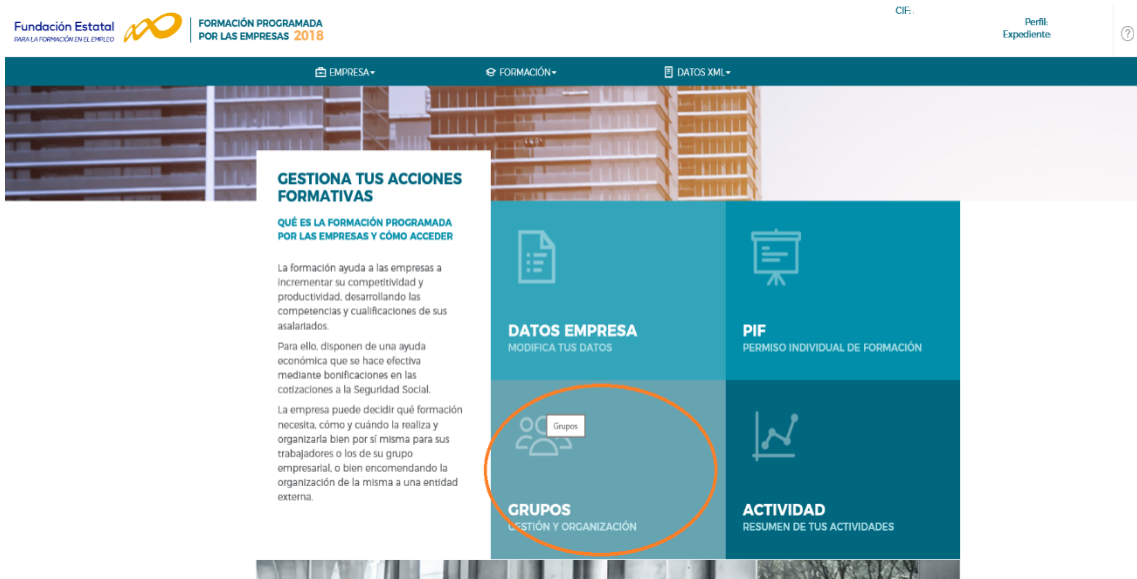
Fundación Estatal
PARA LA FORMACIÓN EN EL EMPLEO

FORMACIÓN PROGRAMADA POR LAS EMPRESAS 2018

CIF:

Perfil:
Expediente:

?

EMPRESA▾ FORMACIÓN▾ DATOS XML▾

GESTIONA TUS ACCIONES FORMATIVAS

QUÉ ES LA FORMACIÓN PROGRAMADA POR LAS EMPRESAS Y CÓMO ACCEDER

La formación ayuda a las empresas a incrementar su competitividad y productividad, desarrollando las competencias y cualificaciones de sus asalariados.

Para ello, disponen de una ayuda económica que se hace efectiva mediante bonificaciones en las cotizaciones a la Seguridad Social.

La empresa puede decidir qué formación necesita, cómo y cuándo la realiza y organizarla bien por sí misma para sus trabajadores o los de su grupo empresarial, o bien encomendando la organización de la misma a una entidad externa.

DATOS EMPRESA
MODIFICA TUS DATOS

PIF
PERMISO INDIVIDUAL DE FORMACIÓN

Grupos

GRUPOS
GESTIÓN Y ORGANIZACIÓN

ACTIVIDAD
RESUMEN DE TUS ACTIVIDADES